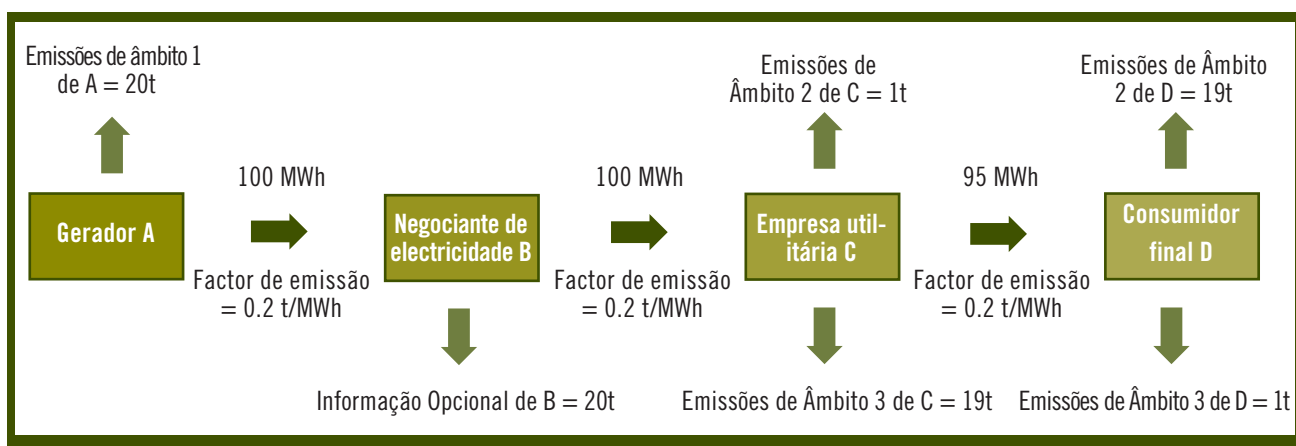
Emissões de âmbito 1 de A = 20t

Emissões de Âmbito 2 de C = 1t

Emissões de Âmbito 2 de D = 19t

100 MWh

100 MWh

95 MWh

Gerador A

Negociante de electricidade B

Empresa utilitária C

Consumidor final D

Factor de emissão = 0.2 t/MWh

Factor de emissão = 0.2 t/MWh

Factor de emissão = 0.2 t/MWh

Informação Opcional de B = 20t

Emissões de Âmbito 3 de C = 19t

Emissões de Âmbito 3 de D = 1t